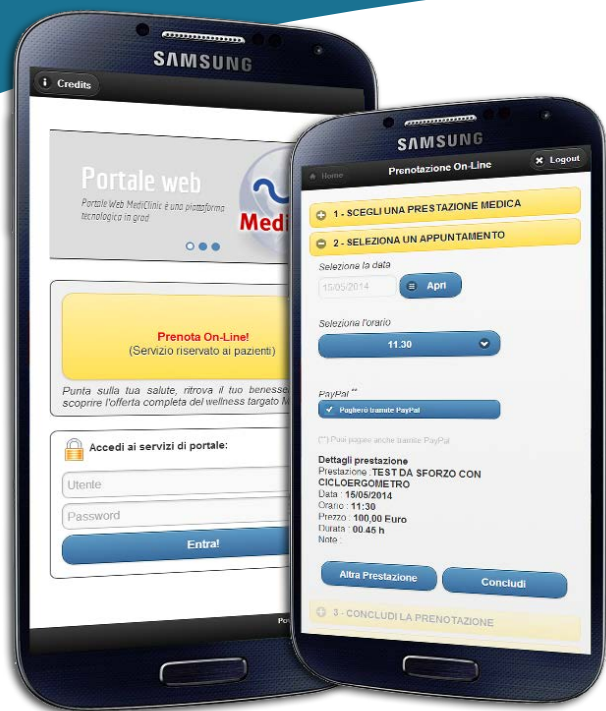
SAMSUNG

Credits

Portale web

Portale Web MediClinic è una piattaforma tecnologica in grad

Medi

Prenota On-Line!
(Servizio riservato ai pazienti)

Punta sulla tua salute, ritrova il tuo benesse scoprire l'offerta completa del wellness targato M

Accedi ai servizi di portale:

Utente

Password

Entra!

Po

SAMSUNG

Home

Prenotazione On-Line

Logout

1 - SCEGLI UNA PRESTAZIONE MEDICA

2 - SELEZIONA UN APPUNTAMENTO

Seleziona la data

15/05/2014

Apri

Seleziona l'orario

11.30

PayPal **

Pagherò tramite PayPal

Puoi pagare anche tramite PayPal

Dettagli prestazione
Prestazione : TEST DA SFORZO CON CICLOERGOMETRO
Data : 15/05/2014
Orario : 11:30
Prezzo : 100,00 Euro
Durata : 00.45 h
Note :

Altra Prestazione

Concludi

3 - CONCLUDI LA PRENOTAZIONE